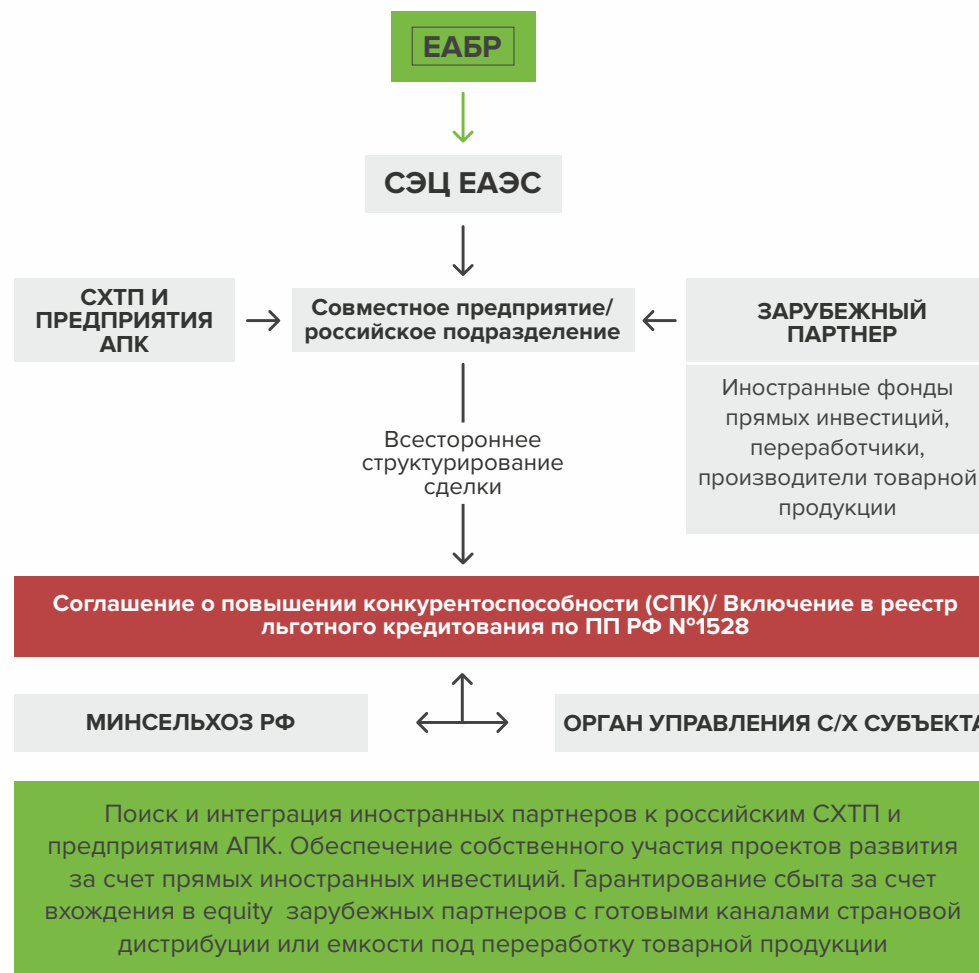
ЕАБР

СЭЦ ЕАЭС

СХТП И ПРЕДПРИЯТИЯ АПК

Совместное предприятие/ российское подразделение

ЗАРУБЕЖНЫЙ ПАРТНЕР

Иностранные фонды прямых инвестиций, переработчики, производители товарной продукции

Всестороннее структурирование сделки

Соглашение о повышении конкурентоспособности (СПК)/ Включение в реестр льготного кредитования по ПП РФ №1528

МИНСЕЛЬХОЗ РФ

ОРГАН УПРАВЛЕНИЯ С/Х СУБЪЕКТА

Поиск и интеграция иностранных партнеров к российским СХТП и предприятиям АПК. Обеспечение собственного участия проектов развития за счет прямых иностранных инвестиций. Гарантирование сбыта за счет вхождения в equity зарубежных партнеров с готовыми каналами страновой дистрибуции или емкости под переработку товарной продукции